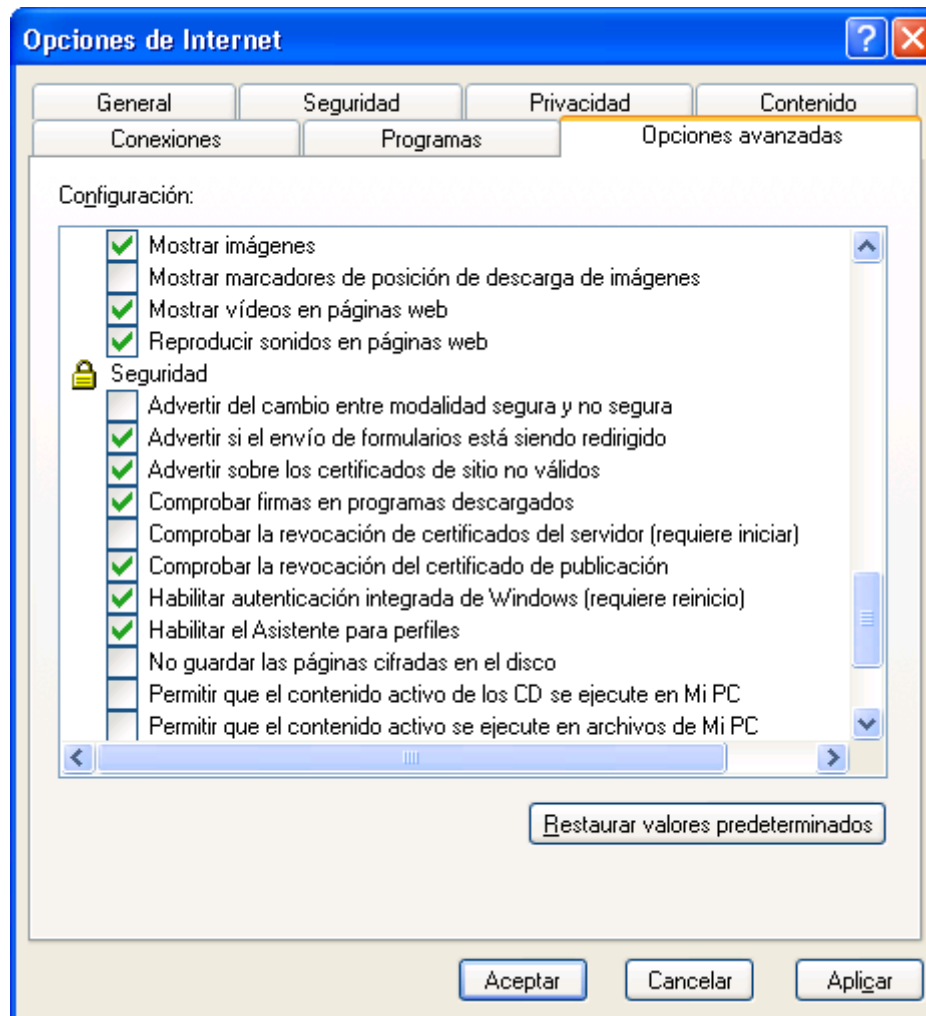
Opciones de Internet

General
Seguridad
Privacidad
Contenido
Conexiones
Programas
Opciones avanzadas

Configuración:

Mostrar imágenes
Mostrar marcadores de posición de descarga de imágenes
Mostrar vídeos en páginas web
Reproducir sonidos en páginas web
Seguridad
Advertir del cambio entre modalidad segura y no segura
Advertir si el envío de formularios está siendo redirigido
Advertir sobre los certificados de sitio no válidos
Comprobar firmas en programas descargados
Comprobar la revocación de certificados del servidor (requiere iniciar)
Comprobar la revocación del certificado de publicación
Habilitar autenticación integrada de Windows (requiere reinicio)
Habilitar el Asistente para perfiles
No guardar las páginas cifradas en el disco
Permitir que el contenido activo de los CD se ejecute en Mi PC
Permitir que el contenido activo se ejecute en archivos de Mi PC

Restaurar valores predeterminados

Aceptar
Cancelar
Aplicar